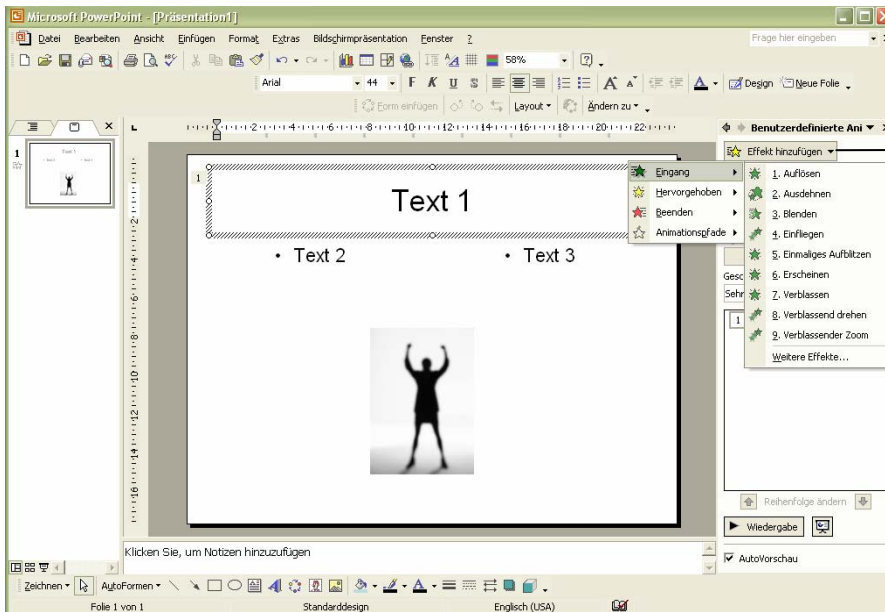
Microsoft PowerPoint - [Präsentation1]

Datei Bearbeiten Ansicht Einfügen Format Extras Bildschirmpräsentation Fenster ?

Frage hier eingeben

58%

Arial 44 F K U S

Design Neue Folie

Form einfügen Layout Ändern zu

Benutzerdefinierte Ani

Effekt hinzufügen

Eingang
Hervorgehoben
Beenden
Animationspfade

1. Auflösen
2. Ausdehnen
3. Blenden
4. Einfliegen
5. Einmaliges Aufblitzen
6. Erscheinen
7. Verblassen
8. Verblassend drehen
9. Verblassender Zoom
Weitere Effekte...

Gesc
Sehr

1

Text 1

• Text 2

• Text 3

Reihenfolge ändern

Wiedergabe

Klicken Sie, um Notizen hinzuzufügen

AutoVorschau

Zeichnen AutoFormen

Folie 1 von 1 Standarddesign Englisch (USA)